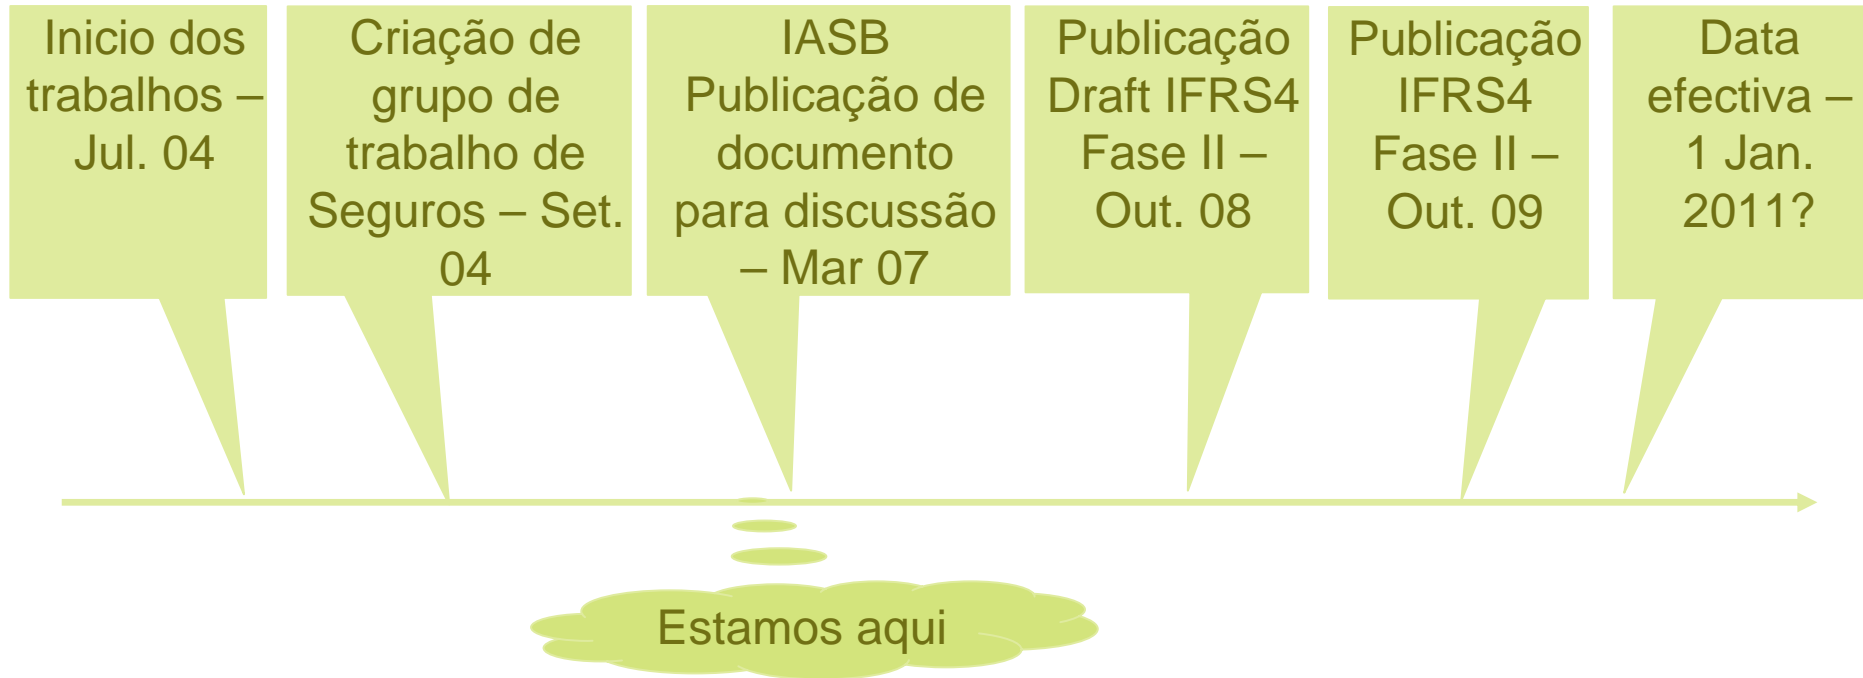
Inicio dos trabalhos – Jul. 04

Criação de grupo de trabalho de Seguros – Set. 04

IASB Publicação de documento para discussão – Mar 07

Publicação Draft IFRS4 Fase II – Out. 08

Publicação IFRS4 Fase II – Out. 09

Data efectiva – 1 Jan. 2011?

Estamos aqui